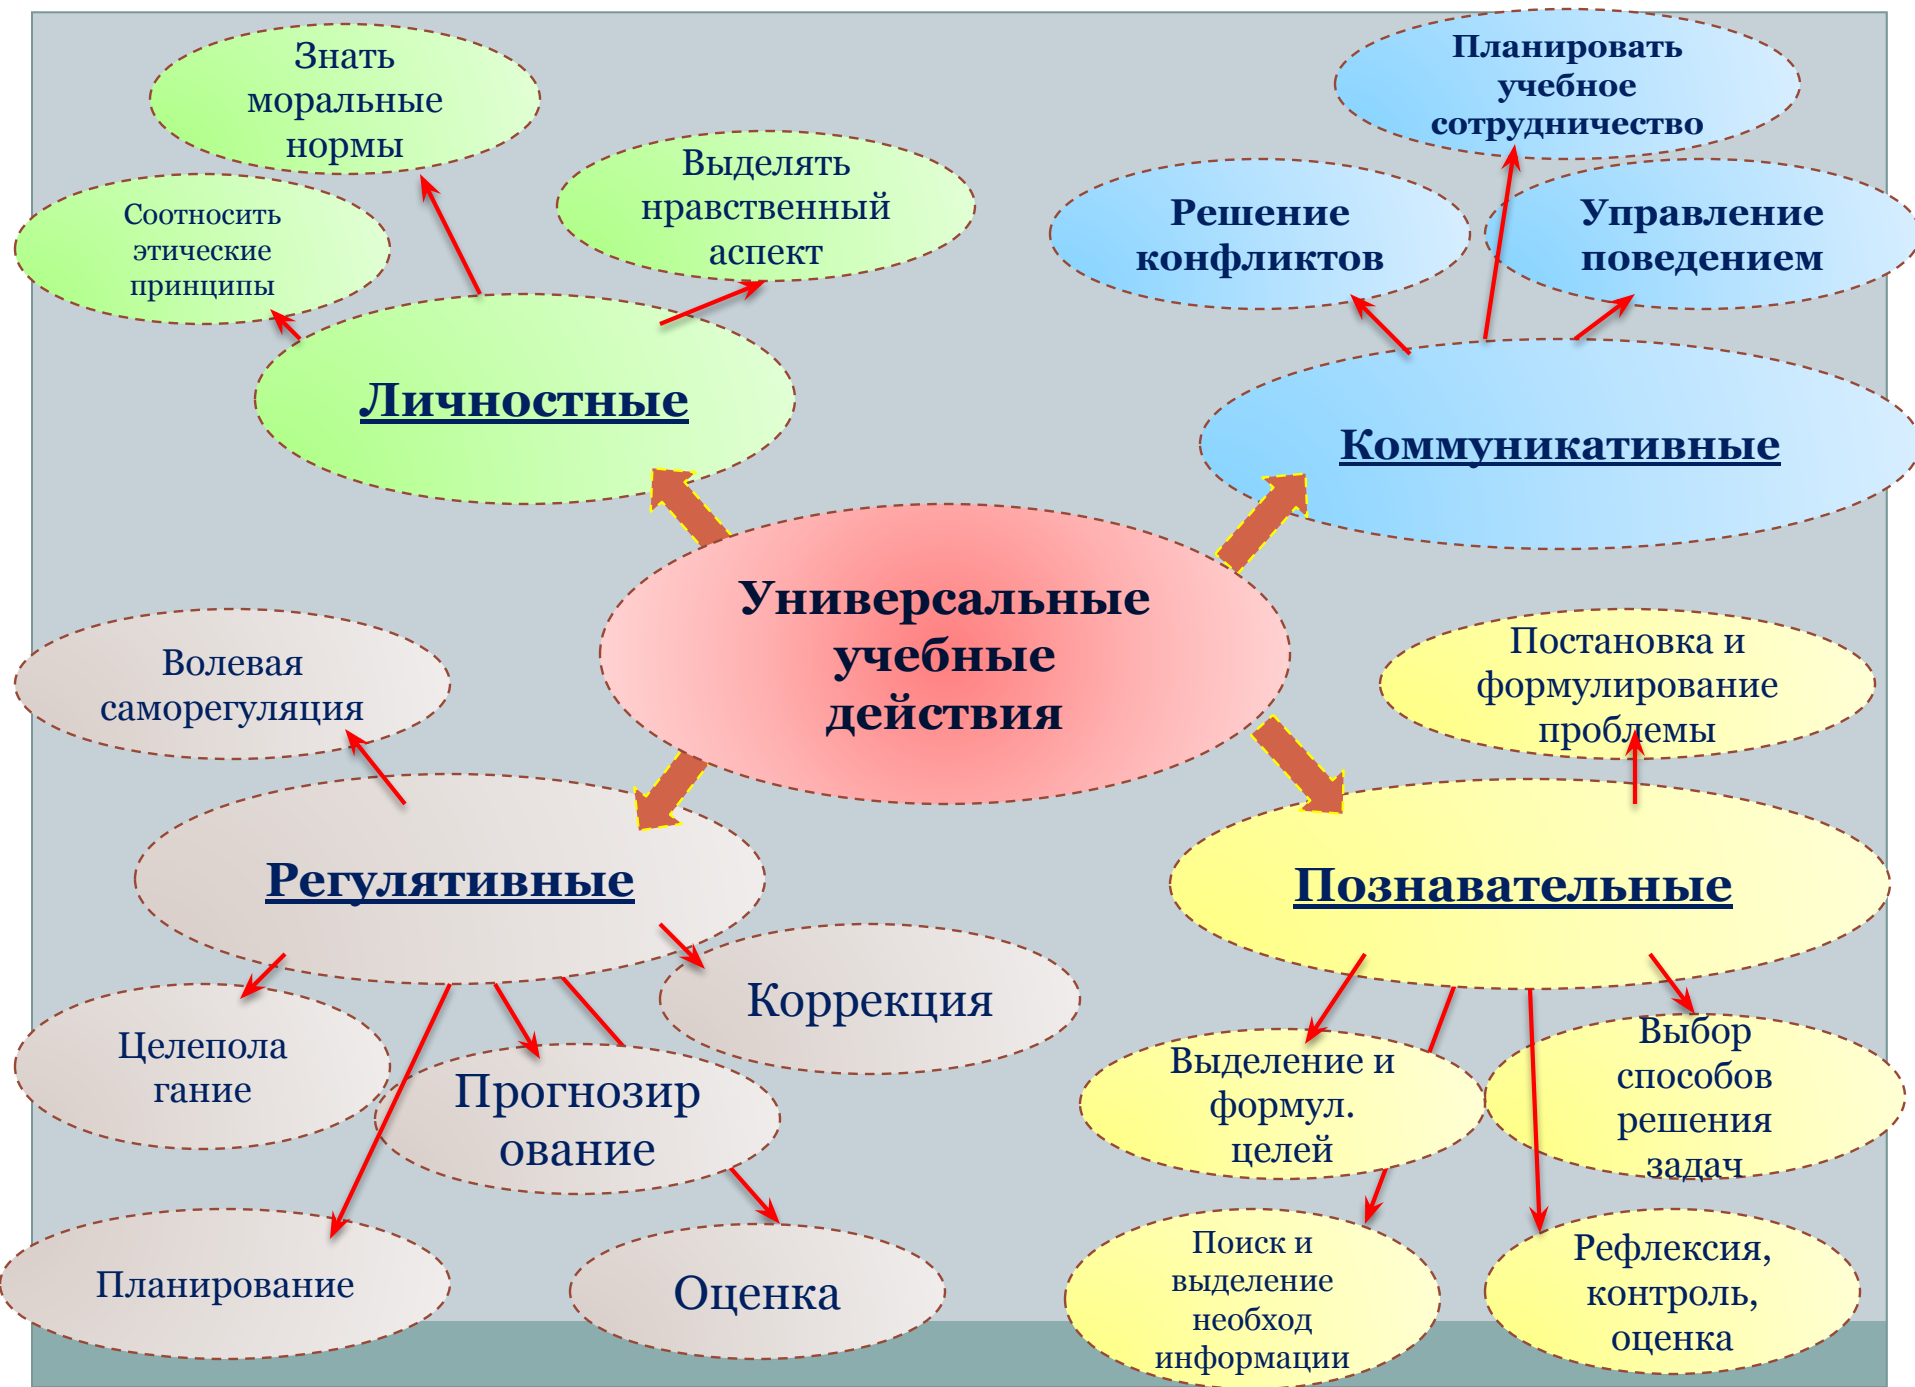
Знать моральные нормы

Выделять нравственный аспект

Соотносить этические принципы

Личностные

Планировать учебное сотрудничество

Решение конфликтов

Управление поведением

Коммуникативные

Универсальные учебные действия

Волевая саморегуляция

Регулятивные

Постановка и формулирование проблемы

Познавательные

Коррекция

Целеполагание

Прогнозирование

Планирование

Оценка

Выделение и формул. целей

Выбор способов решения задач

Поиск и выделение необход информации

Рефлексия, контроль, оценка